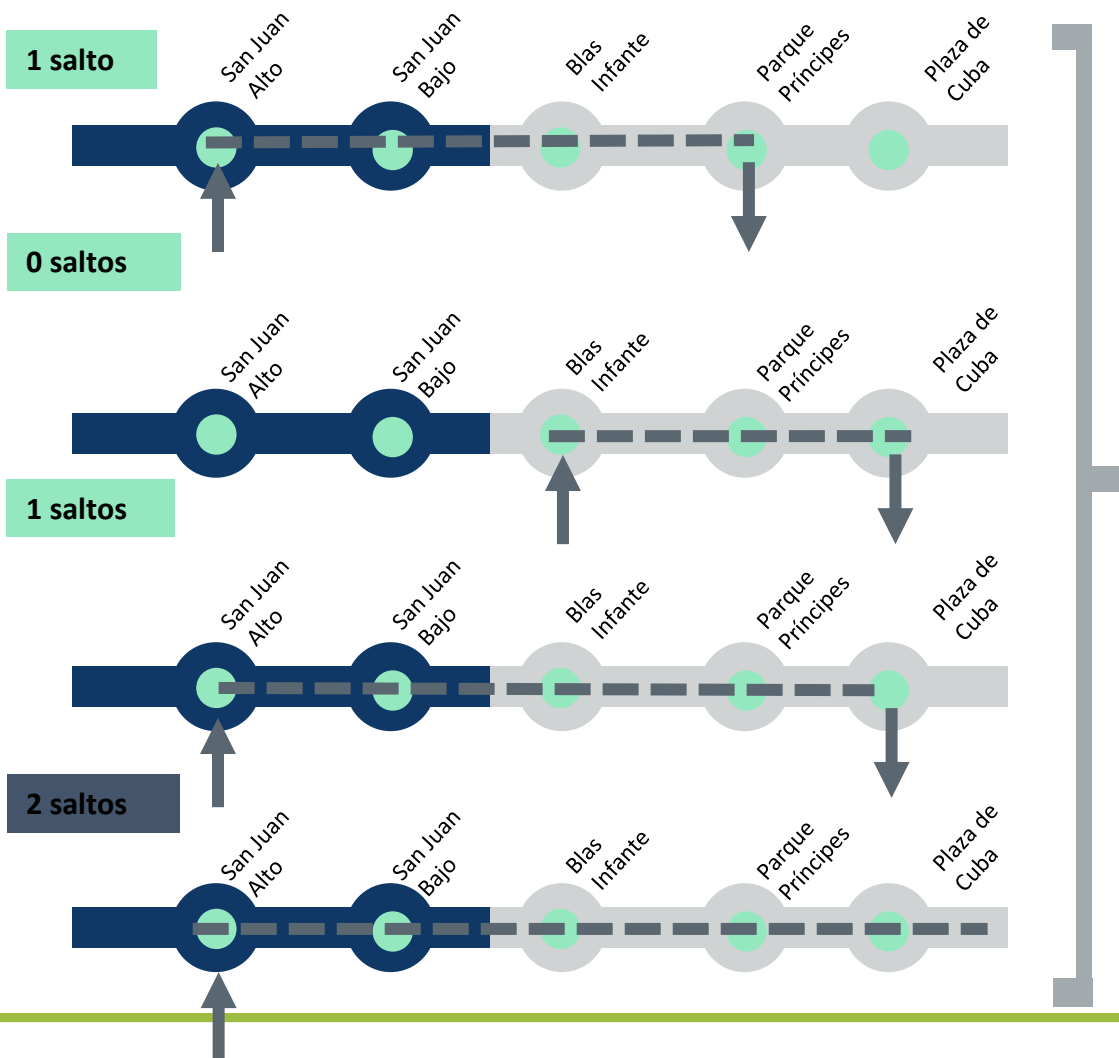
1 salto

San Juan Alto

San Juan Bajo

Blas Infante

Parque Príncipes

Plaza de Cuba

0 saltos

San Juan Alto

San Juan Bajo

Blas Infante

Parque Príncipes

Plaza de Cuba

1 saltos

San Juan Alto

San Juan Bajo

Blas Infante

Parque Príncipes

Plaza de Cuba

2 saltos

San Juan Alto

San Juan Bajo

Blas Infante

Parque Príncipes

Plaza de Cuba